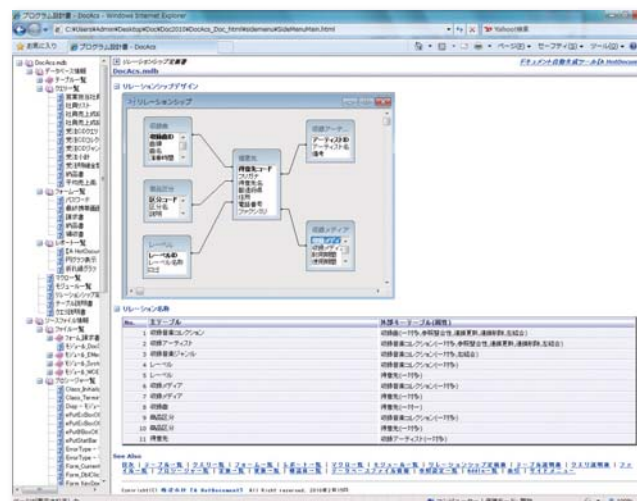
プログラム設計書 - Dockcs - Windows Internet Explorer

C:¥Users¥Admin¥Desktop¥DocAcs2010¥Dockcs_Doc_html¥sidemenu¥SideMenuMain.html

Yahoo!検索

お気に入り　プログラム設計書 - Dockcs

ページ(P)　セーフティ(S)　ツール(O)

DocAcs.mdb
データベース情報
テーブル一覧
クエリ一覧
フォーム一覧
レポート一覧
マクロ一覧
モジュール一覧
リレーションシップ
テーブル説明書
クエリ説明書
ソースファイル情報
ファイル一覧
プロシージャ一覧

リレーションシップ定義書
DocAcs.mdb

ドキュメント自動生成ツール DocAcs

リレーションシップデザイン

リレーションシップ

リレーション名称

| No. | 主テーブル | 外部キーテーブル(属性) |
|---|---|---|
| 1 | 収録音楽コレクション | 収録音楽(一対多,参照整合性,連鎖更新,連鎖削除,左結合) |
| 2 | 収録アーティスト | 収録音楽コレクション(一対多,参照整合性,連鎖更新,連鎖削除,左結合) |
| 3 | 収録音楽ジャンル | 収録音楽コレクション(一対多,左結合) |
| 4 | レーベル | 収録音楽コレクション(一対多) |
| 5 | レーベル | 得意先(一対多) |
| 6 | 収録メディア | 収録音楽コレクション(一対多) |
| 7 | 収録メディア | 得意先(一対多) |
| 8 | 収録曲 | 得意先(一対一) |
| 9 | 商品区分 | 収録音楽コレクション(一対多) |
| 10 | 商品区分 | 得意先(一対多) |
| 11 | 得意先 | 収録アーティスト(一対多) |

See Also

目次 | テーブル一覧 | クエリ一覧 | フォーム一覧 | レポート一覧 | マクロ一覧 | モジュール一覧 | リレーションシップ定義書 | テーブル説明書 | クエリ説明書 | ファイル一覧 | プロシージャ一覧 | 定数一覧 | 変数一覧 | 参照設定一覧 | 外部ファイル参照 | 参照設定一覧 | DAOコード一覧 | 索引 | マイドキュメント

Copyright(C) 株式会社 TA NetDocument All Right reserved. 2010年2月18日